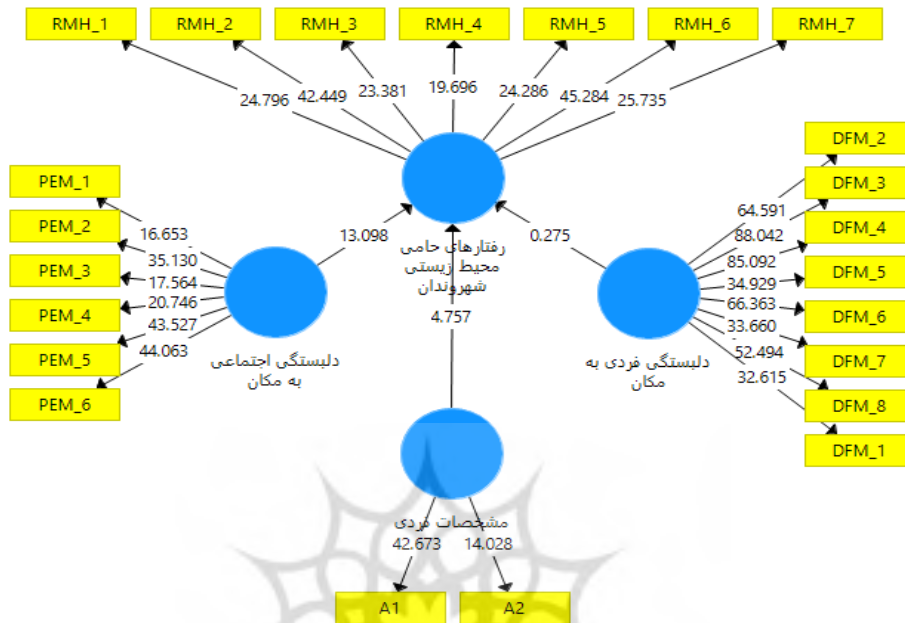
RMH_1
RMH_2
RMH_3
RMH_4
RMH_5
RMH_6
RMH_7

24.796
42.449
23.381
19.696
24.286
45.284
25.735

PEM_1
PEM_2
PEM_3
PEM_4
PEM_5
PEM_6

16.653
35.130
17.564
20.746
43.527
44.063

13.098

رفتارهای حامی محیط زیستی شهروندان

0.275

DFM_2
DFM_3
DFM_4
DFM_5
DFM_6
DFM_7
DFM_8
DFM_1

64.591
88.042
85.092
34.929
66.363
33.660
52.494
32.615

دلبستگی اجتماعی به مکان

4.757

دلبستگی فردی به مکان

مشخصات فردی

42.673
14.028

A1
A2